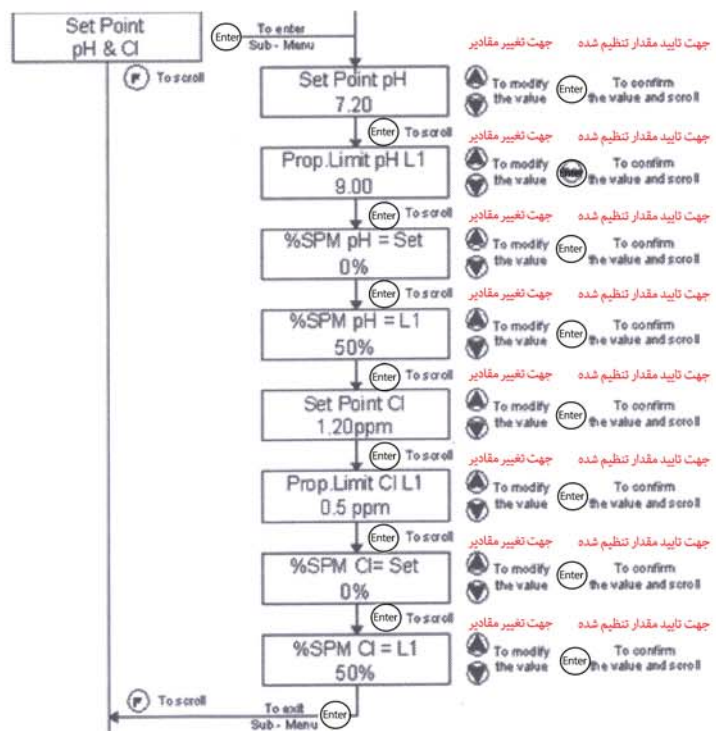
Set Point
pH & Cl

Enter To enter
Sub - Menu

جهت تغییر مقادیر

جهت تایید مقدار تنظیم شده

F To scroll

Set Point pH
7.20

To modify
the value

Enter To confirm
the value and scroll

Enter To scroll

جهت تغییر مقادیر

جهت تایید مقدار تنظیم شده

Prop.Limit pH L1
9.00

To modify
the value

Enter To confirm
the value and scroll

Enter To scroll

جهت تغییر مقادیر

جهت تایید مقدار تنظیم شده

%SPM pH = Set
0%

To modify
the value

Enter To confirm
the value and scroll

Enter To scroll

جهت تغییر مقادیر

جهت تایید مقدار تنظیم شده

%SPM pH = L1
50%

To modify
the value

Enter To confirm
the value and scroll

Enter To scroll

جهت تغییر مقادیر

جهت تایید مقدار تنظیم شده

Set Point Cl
1.20ppm

To modify
the value

Enter To confirm
the value and scroll

Enter To scroll

جهت تغییر مقادیر

جهت تایید مقدار تنظیم شده

Prop.Limit Cl L1
0.5 ppm

To modify
the value

Enter To confirm
the value and scroll

Enter To scroll

جهت تغییر مقادیر

جهت تایید مقدار تنظیم شده

%SPM Cl= Set
0%

To modify
the value

Enter To confirm
the value and scroll

Enter To scroll

جهت تغییر مقادیر

جهت تایید مقدار تنظیم شده

%SPM Cl = L1
50%

To modify
the value

Enter To confirm
the value and scroll

F To scroll

To exit
Sub - Menu Enter